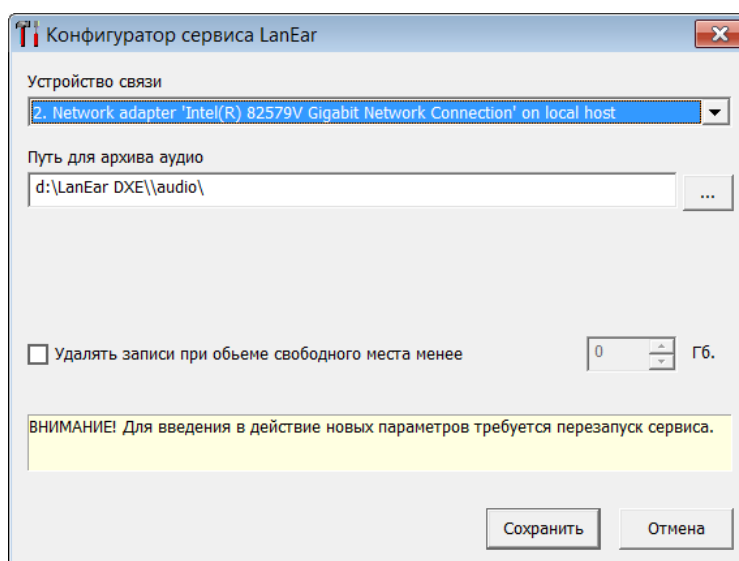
Конфигуратор сервиса LanEar

Устройство связи

2. Network adapter 'Intel(R) 82579V Gigabit Network Connection' on local host

Путь для архива аудио

d:\LanEar DXE\\audio\

...

Удалять записи при обьеме свободного места менее

0

Гб.

ВНИМАНИЕ! Для введения в действие новых параметров требуется перезапуск сервиса.

Сохранить

Отмена